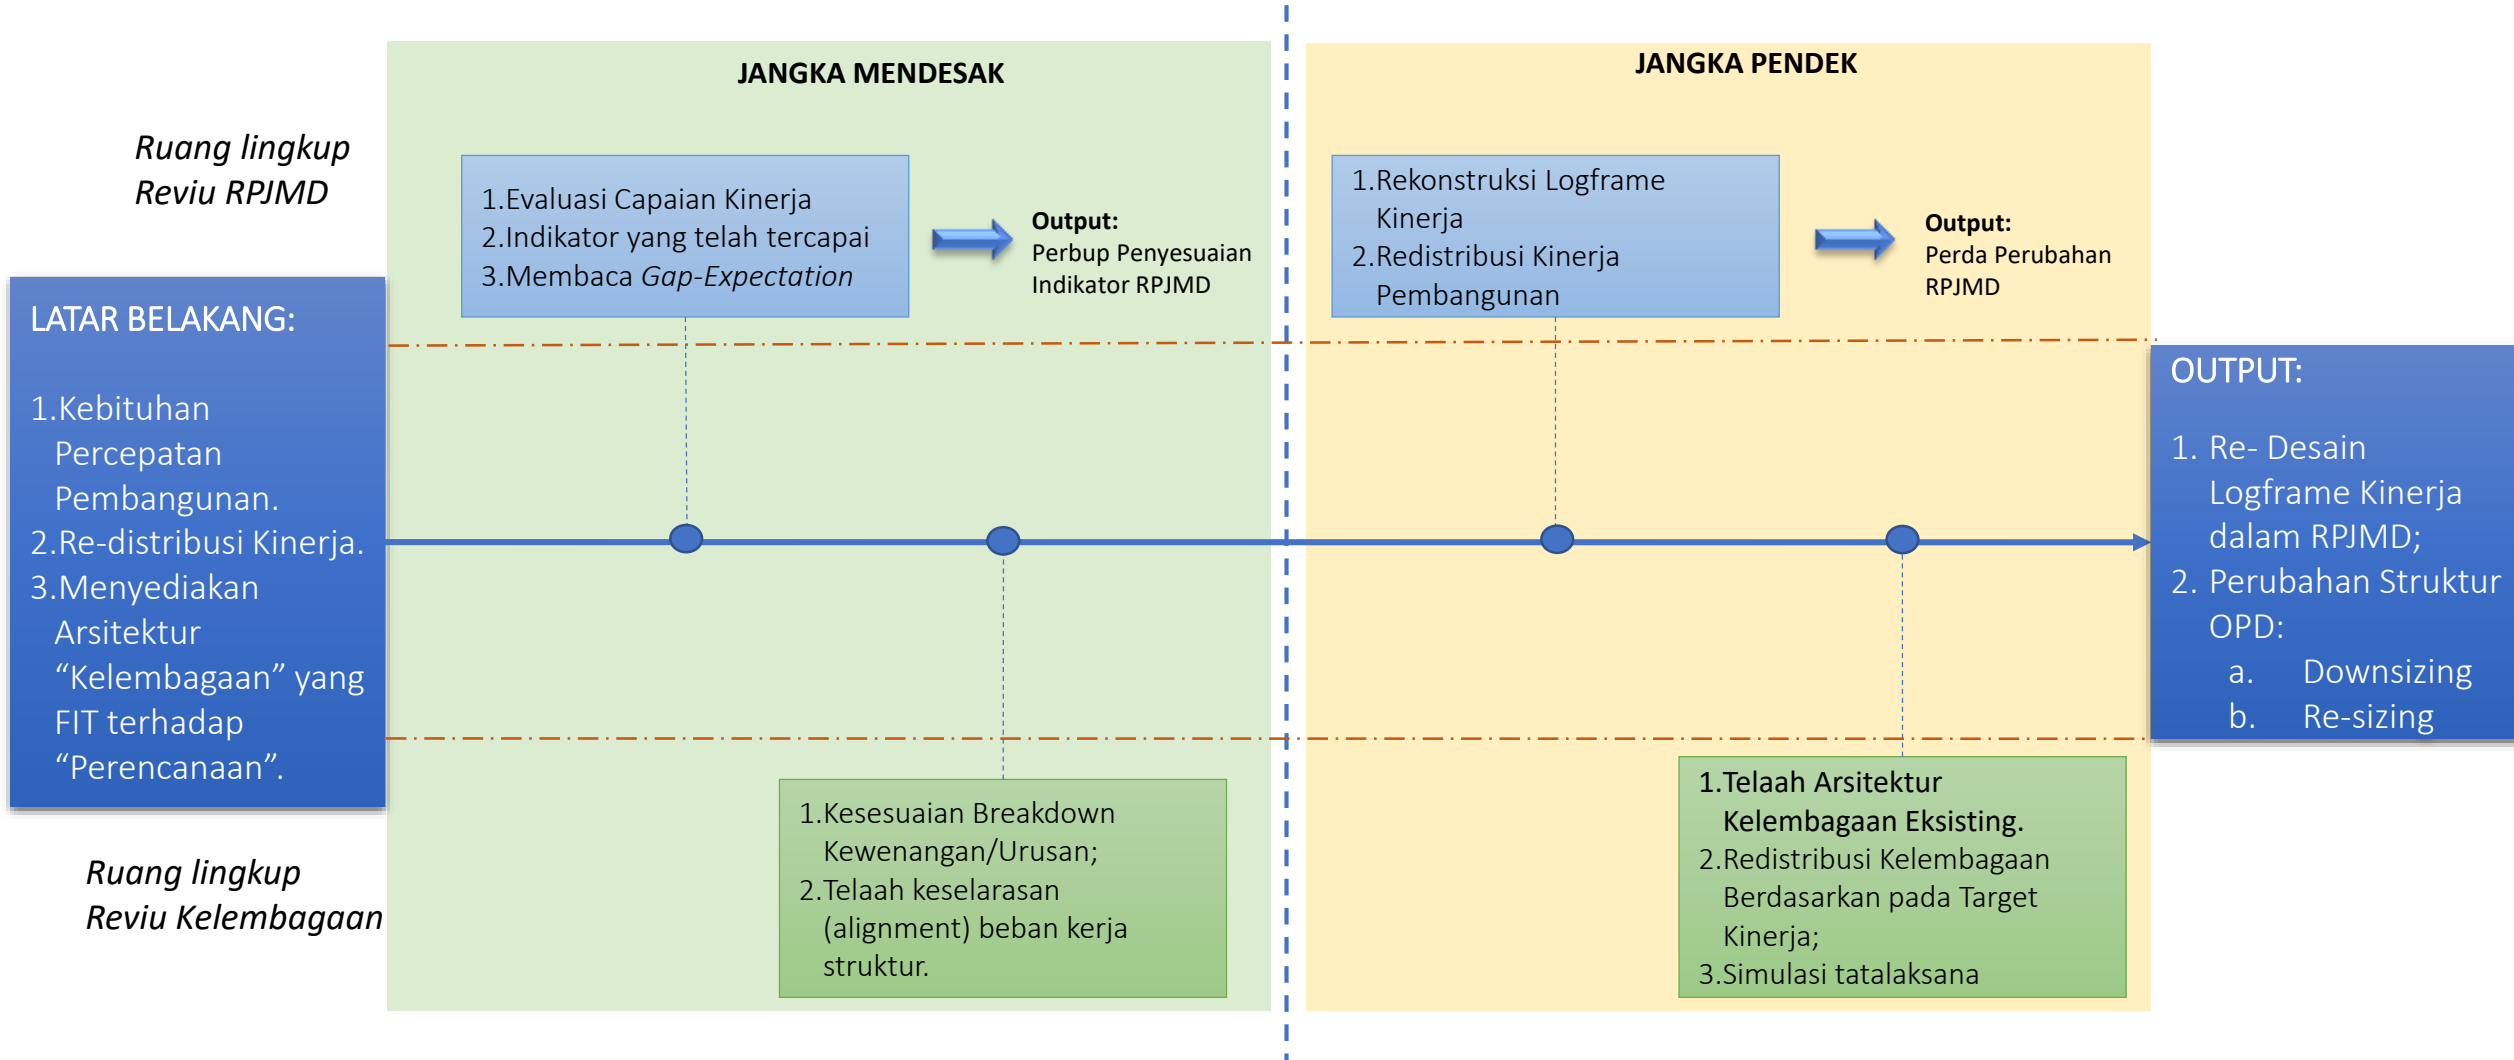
Ruang lingkup
Reviu RPJMD

JANGKA MENDESAK

1.Evaluasi Capaian Kinerja
2.Indikator yang telah tercapai
3.Membaca *Gap-Expectation*

**Output:**
Perbup Penyesuaian Indikator RPJMD

JANGKA PENDEK

1.Rekonstruksi Logframe Kinerja
2.Redistribusi Kinerja Pembangunan

**Output:**
Perda Perubahan RPJMD

LATAR BELAKANG:

1.Kebituhan Percepatan Pembangunan.
2.Re-distribusi Kinerja.
3.Menyediakan Arsitektur “Kelembagaan” yang FIT terhadap “Perencanaan”.

OUTPUT:

1. Re- Desain Logframe Kinerja dalam RPJMD;
2. Perubahan Struktur OPD:
a. Downsizing
b. Re-sizing

1.Kesesuaian Breakdown Kewenangan/Urusan;
2.Telaah keselarasan (alignment) beban kerja struktur.

1.Telaah Arsitektur Kelembagaan Eksisting.
2.Redistribusi Kelembagaan Berdasarkan pada Target Kinerja;
3.Simulasi tatalaksana

Ruang lingkup
Reviu Kelembagaan